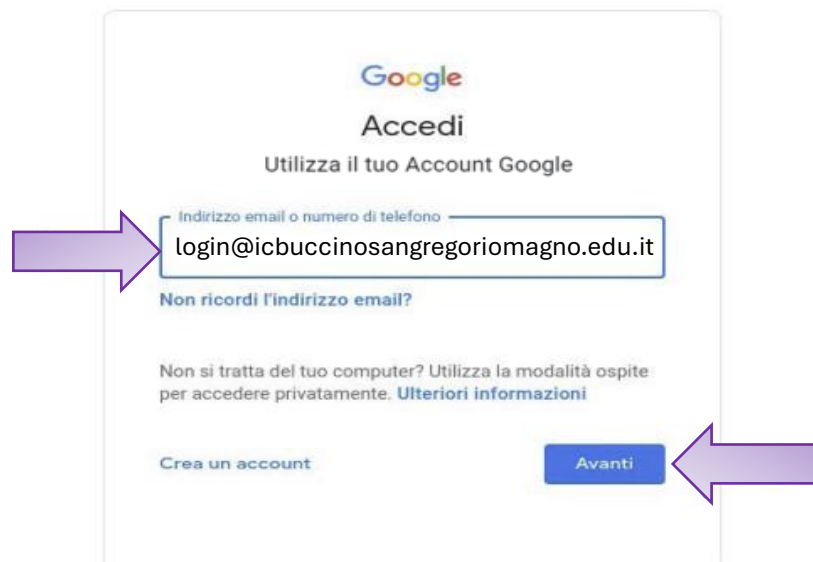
Google

Accedi

Utilizza il tuo Account Google

Indirizzo email o numero di telefono

login@icbuccinosangregoriomagno.edu.it

Non ricordi l'indirizzo email?

Non si tratta del tuo computer? Utilizza la modalità ospite per accedere privatamente. Ulteriori informazioni

Crea un account

Avanti